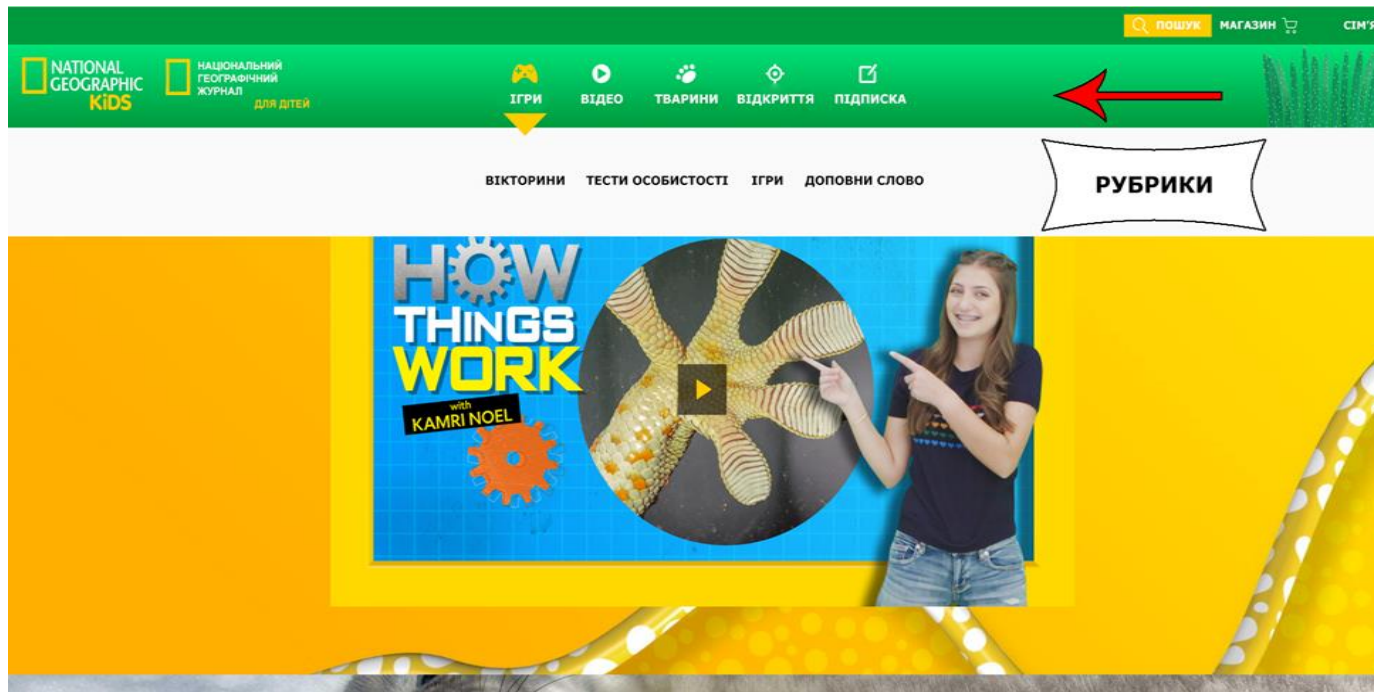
ПОШУК МАГАЗИН СІМ'Я

NATIONAL GEOGRAPHIC KiDS

НАЦІОНАЛЬНИЙ ГЕОГРАФІЧНИЙ ЖУРНАЛ ДЛЯ ДІТЕЙ

ІГРИ ВІДЕО ТВАРИНИ ВІДКРИТТЯ ПІДПИСКА

ВІКТОРИНИ ТЕСТИ ОСОБИСТОСТІ ІГРИ ДОПОВНИ СЛОВО

РУБРИКИ

HOW THINGS WORK with KAMRI NOEL